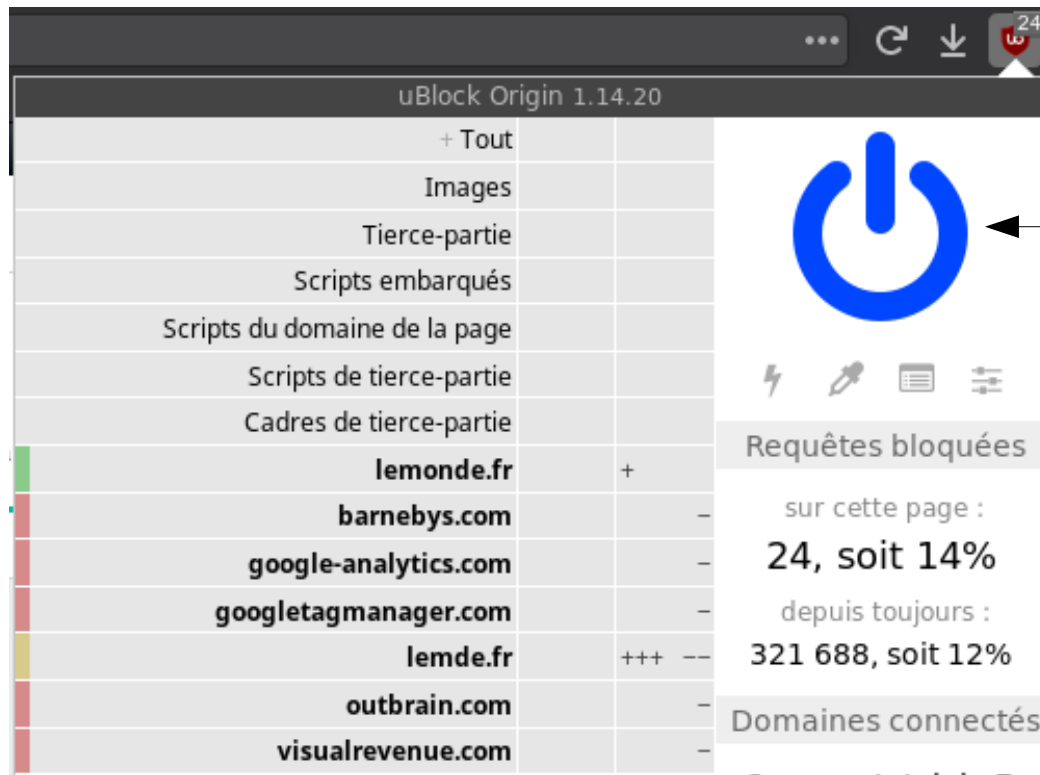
•••

24

uBlock Origin 1.14.20

+ Tout

Images

Tierce-partie

Scripts embarqués

Scripts du domaine de la page

Scripts de tierce-partie

Cadres de tierce-partie

lemonde.fr +

barnebys.com –

google-analytics.com –

googletagmanager.com –

lemde.fr +++ ––

outbrain.com –

visualrevenue.com –

Requêtes bloquées

sur cette page :

24, soit 14%

depuis toujours :

321 688, soit 12%

Domaines connectés